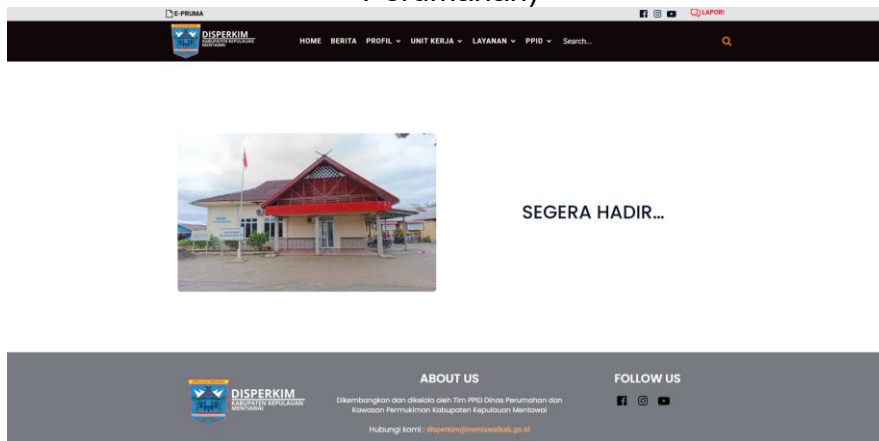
E-PRUMA

LAPOR!

DISPERKIM
KABUPATEN KEPULAUAN MENTAWAI

HOME BERITA PROFIL UNIT KERJA LAYANAN PPID Search...

SEGERA HADIR...

DISPERKIM
KABUPATEN KEPULAUAN MENTAWAI

ABOUT US

Dikembangkan dan dikelola oleh Tim PPID Dinas Perumahan dan Kawasan Permukiman Kabupaten Kepulauan Mentawai

Hubungi kami : disperkim@mentawaikab.go.id

FOLLOW US